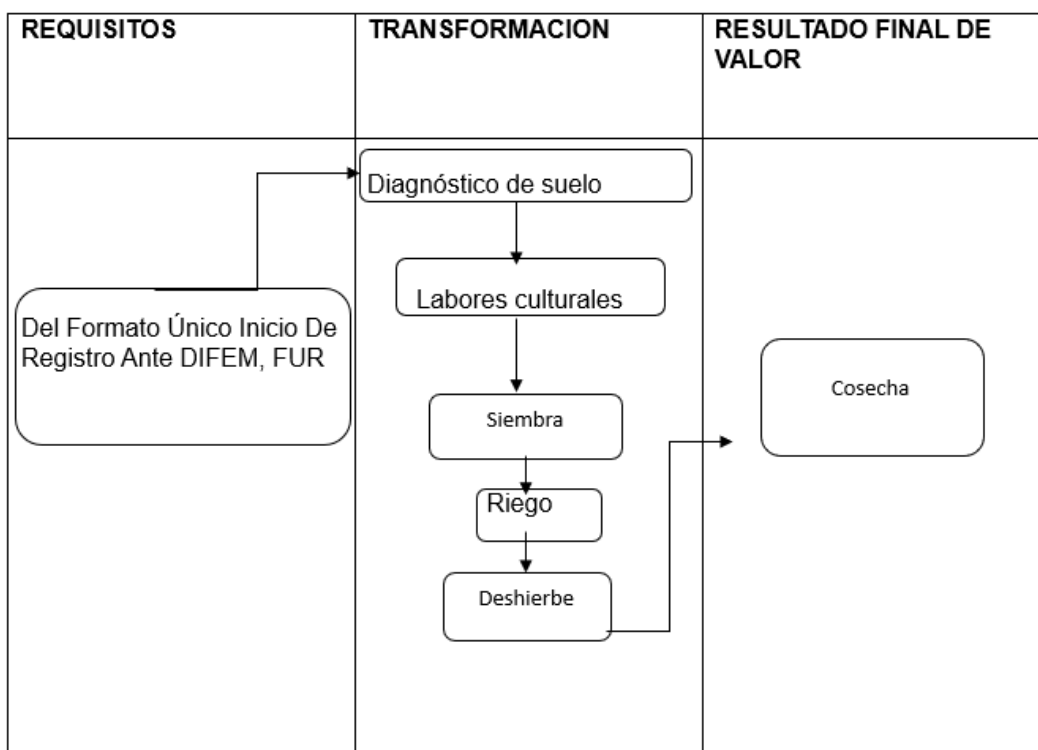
| REQUISITOS | TRANSFORMACION | RESULTADO FINAL DE VALOR |
|---|---|---|
| Del Formato Único Inicio De Registro Ante DIFEM, FUR | Diagnóstico de suelo<br>Labores culturales<br>Siembra<br>Riego<br>Deshierbe | Cosecha |